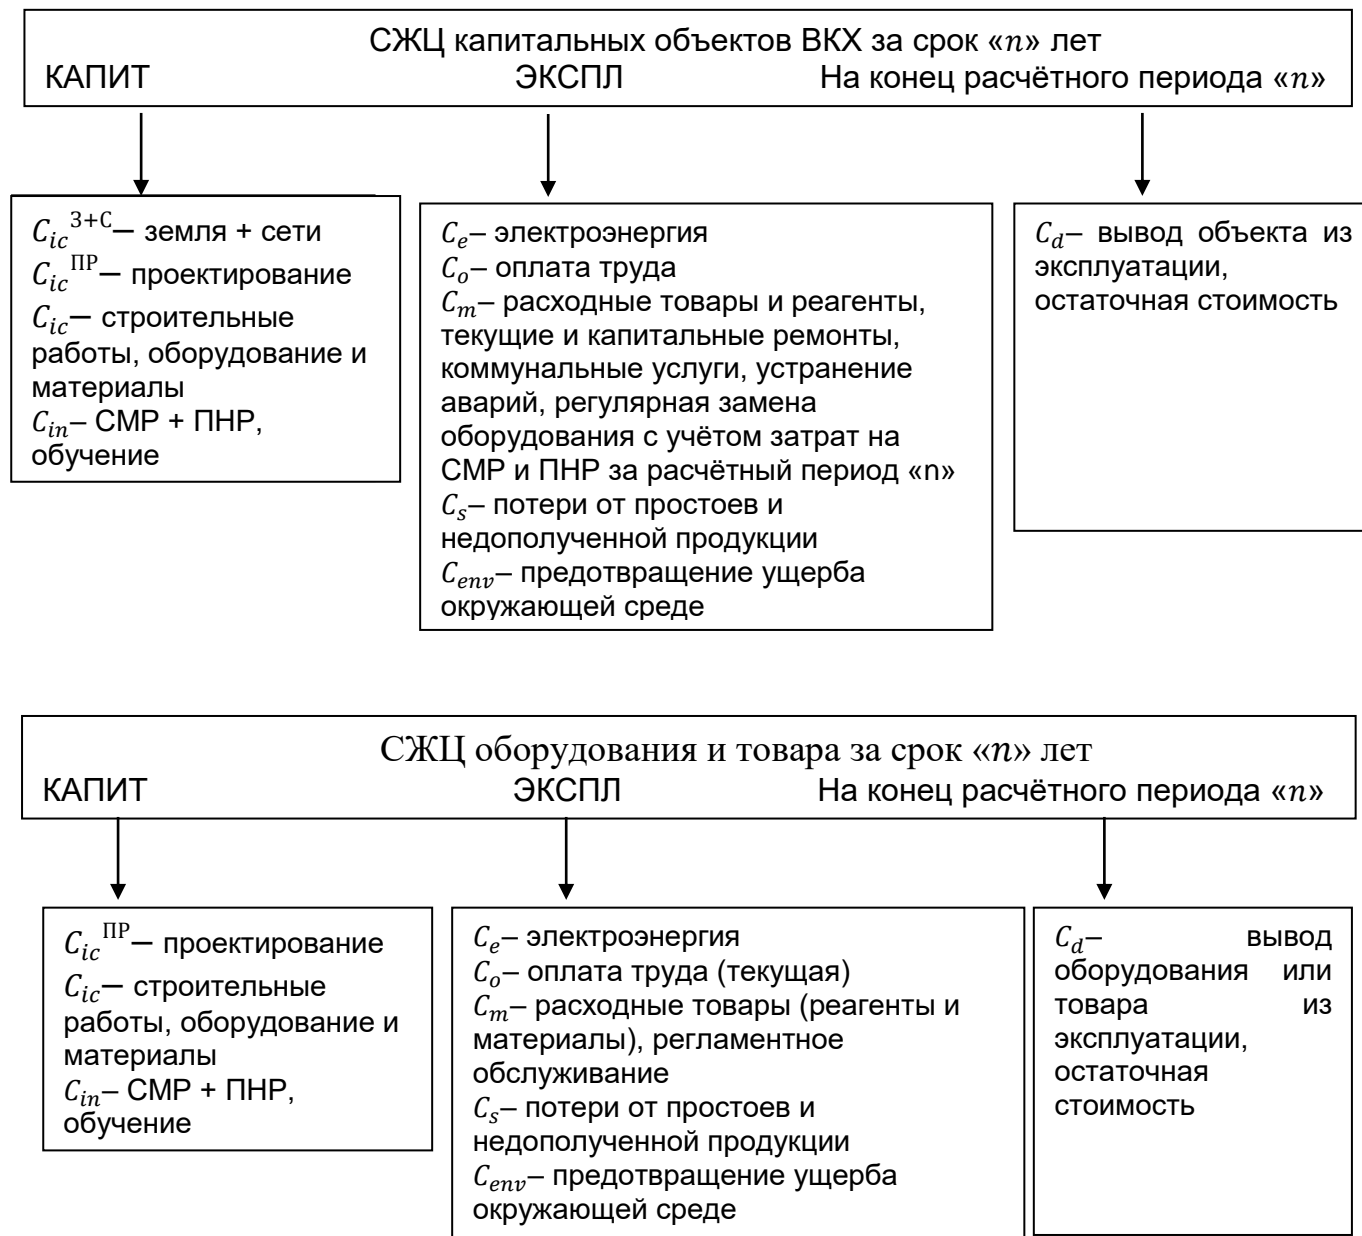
СЖЦ капитальных объектов ВКХ за срок «$n$» лет
КАПИТ ЭКСПЛ На конец расчётного периода «$n$»

$C_{ic}^{З+С}$— земля + сети
$C_{ic}^{ПР}$— проектирование
$C_{ic}$— строительные работы, оборудование и материалы
$C_{in}$– СМР + ПНР, обучение

$C_e$– электроэнергия
$C_o$– оплата труда
$C_m$– расходные товары и реагенты, текущие и капитальные ремонты, коммунальные услуги, устранение аварий, регулярная замена оборудования с учётом затрат на СМР и ПНР за расчётный период «n»
$C_s$– потери от простоев и недополученной продукции
$C_{env}$– предотвращение ущерба окружающей среде

$C_d$– вывод объекта из эксплуатации, остаточная стоимость

СЖЦ оборудования и товара за срок «$n$» лет
КАПИТ ЭКСПЛ На конец расчётного периода «$n$»

$C_{ic}^{ПР}$— проектирование
$C_{ic}$— строительные работы, оборудование и материалы
$C_{in}$– СМР + ПНР, обучение

$C_e$– электроэнергия
$C_o$– оплата труда (текущая)
$C_m$– расходные товары (реагенты и материалы), регламентное обслуживание
$C_s$– потери от простоев и недополученной продукции
$C_{env}$– предотвращение ущерба окружающей среде

$C_d$– вывод оборудования или товара из эксплуатации, остаточная стоимость